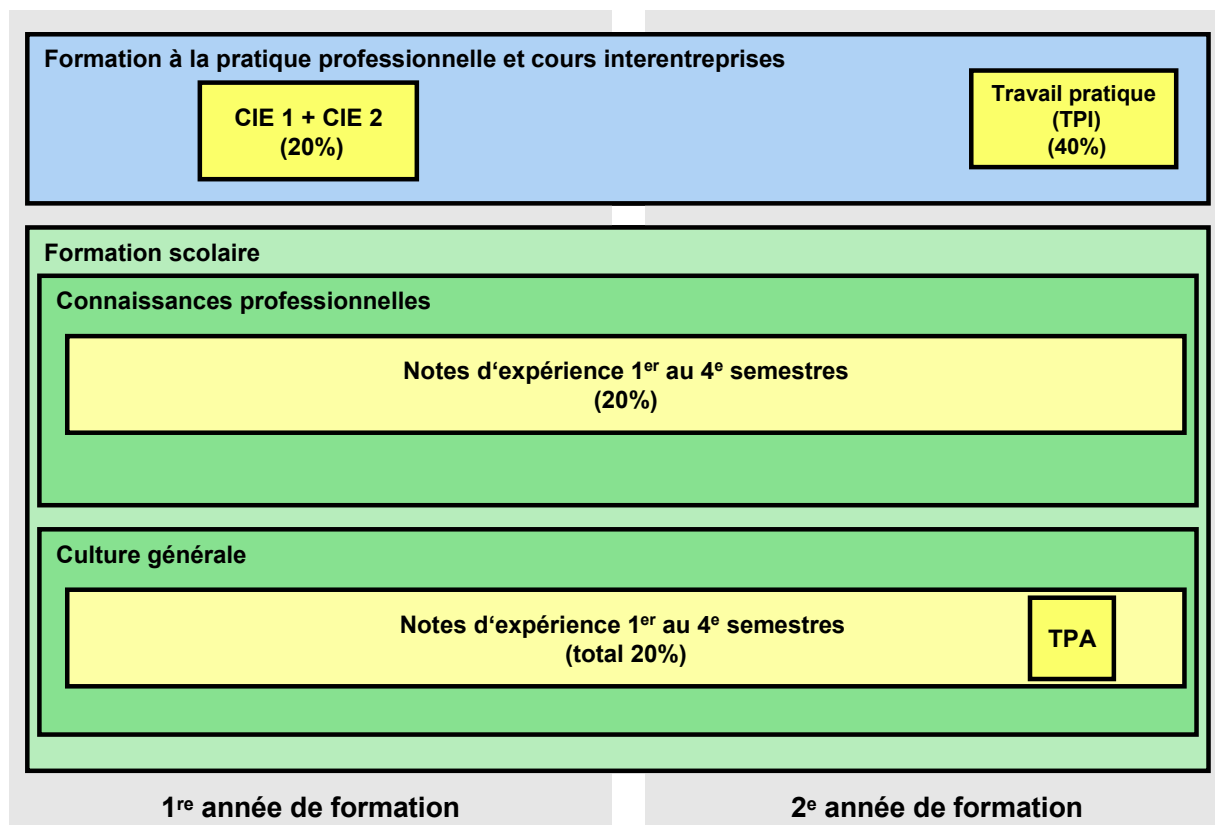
Formation à la pratique professionnelle et cours interentreprises

CIE 1 + CIE 2
(20%)

Travail pratique
(TPI)
(40%)

Formation scolaire

Connaissances professionnelles

Notes d'expérience 1$^{er}$ au 4$^{e}$ semestres
(20%)

Culture générale

Notes d'expérience 1$^{er}$ au 4$^{e}$ semestres
(total 20%)

TPA

1$^{re}$ année de formation

2$^{e}$ année de formation